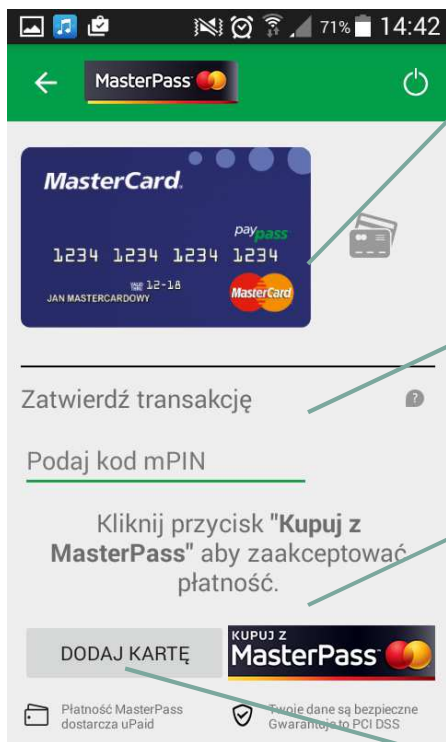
71% 14:42

MasterPass

MasterCard

paypass

1234 1234 1234 1234

12-18

JAN MASTERCARDOWY

MasterCard

Zatwierdź transakcję

Podaj kod mPIN

Kliknij przycisk "**Kupuj z MasterPass**" aby zaakceptować płatność.

DODAJ KARTĘ

KUPUJ Z MasterPass

Płatność MasterPass dostarcza uPaid

Twoje dane są bezpieczne Gwarantuje to PCI DSS